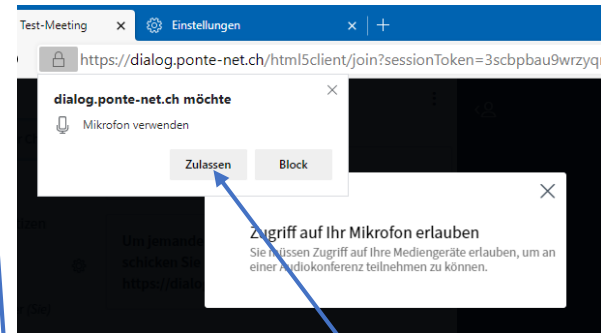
Test-Meeting ×
Einstellungen ×
+
https://dialog.ponte-net.ch/html5client/join?sessionToken=3scbpbau9wrzyq

dialog.ponte-net.ch möchte
Mikrofon verwenden
Zulassen
Block

Um jemand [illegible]
schicken Sie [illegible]
https://dial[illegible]

Zugriff auf Ihr Mikrofon erlauben
Sie müssen Zugriff auf Ihre Mediengeräte erlauben, um an einer Audiokonferenz teilnehmen zu können.